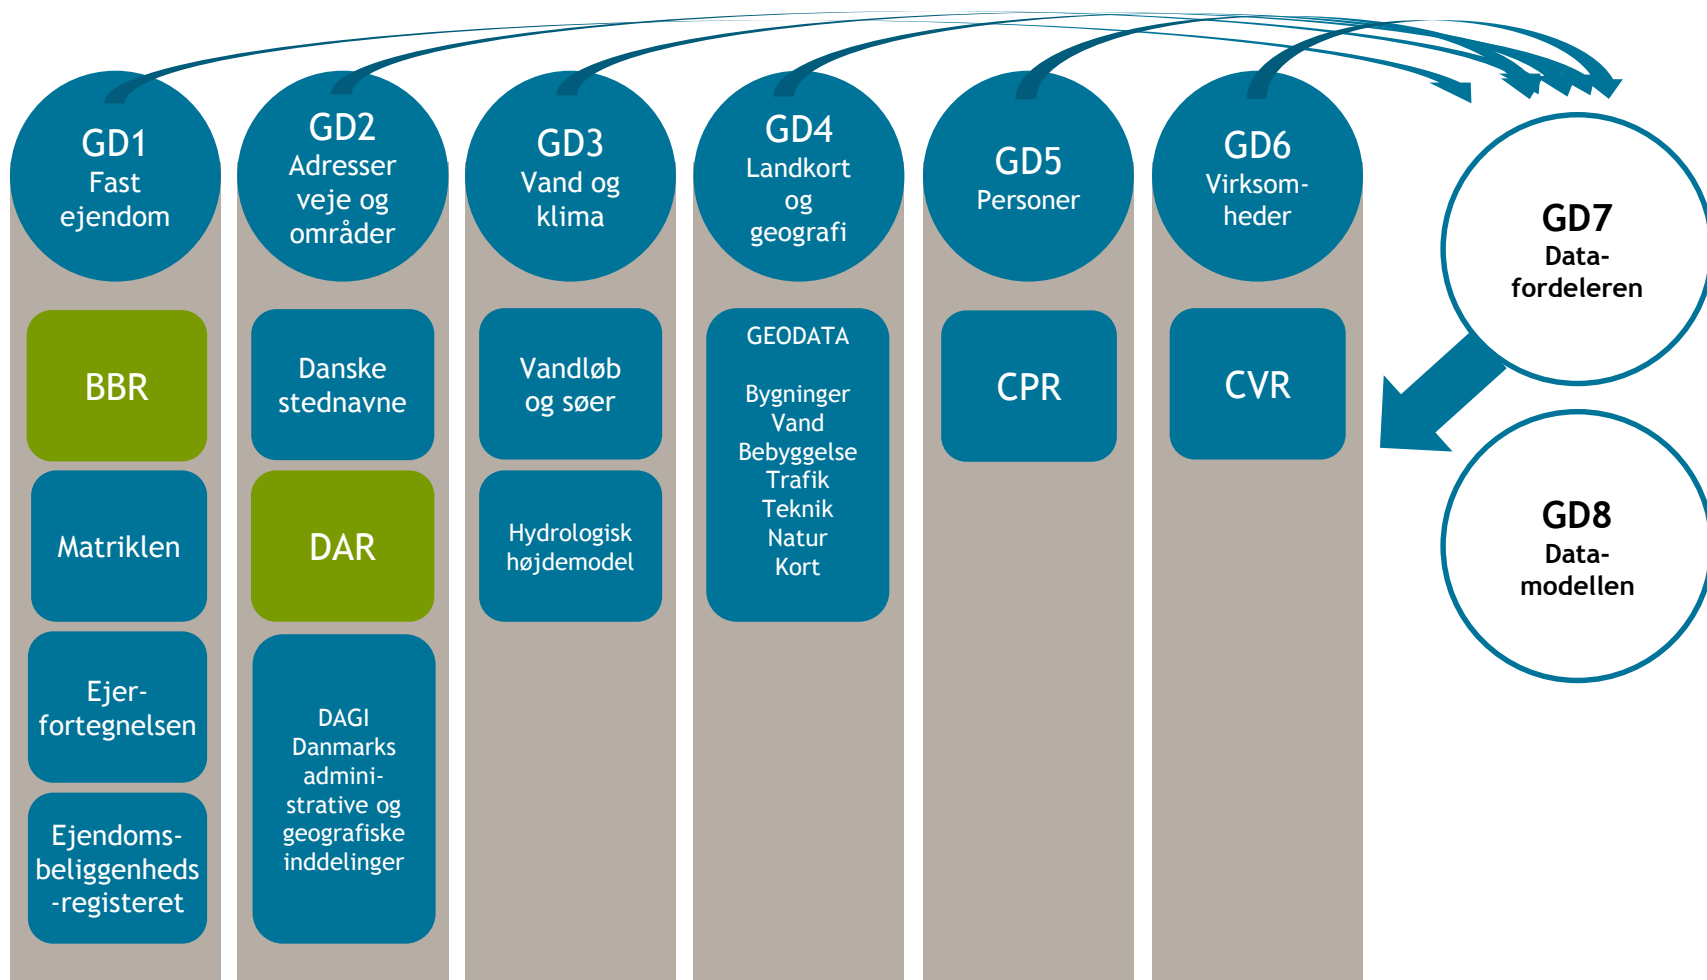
GD1
Fast ejendom

BBR

Matriklen

Ejer-fortegnelsen

Ejendoms-beliggenheds-registeret

GD2
Adresser veje og områder

Danske stednavne

DAR

DAGI
Danmarks admini-strative og geografiske inddelinger

GD3
Vand og klima

Vandløb og søer

Hydrologisk højdemodel

GD4
Landkort og geografi

GEODATA

Bygninger
Vand
Bebyggelse
Trafik
Teknik
Natur
Kort

GD5
Personer

CPR

GD6
Virksom-heder

CVR

GD7
Data-fordeleren

GD8
Data-modellen